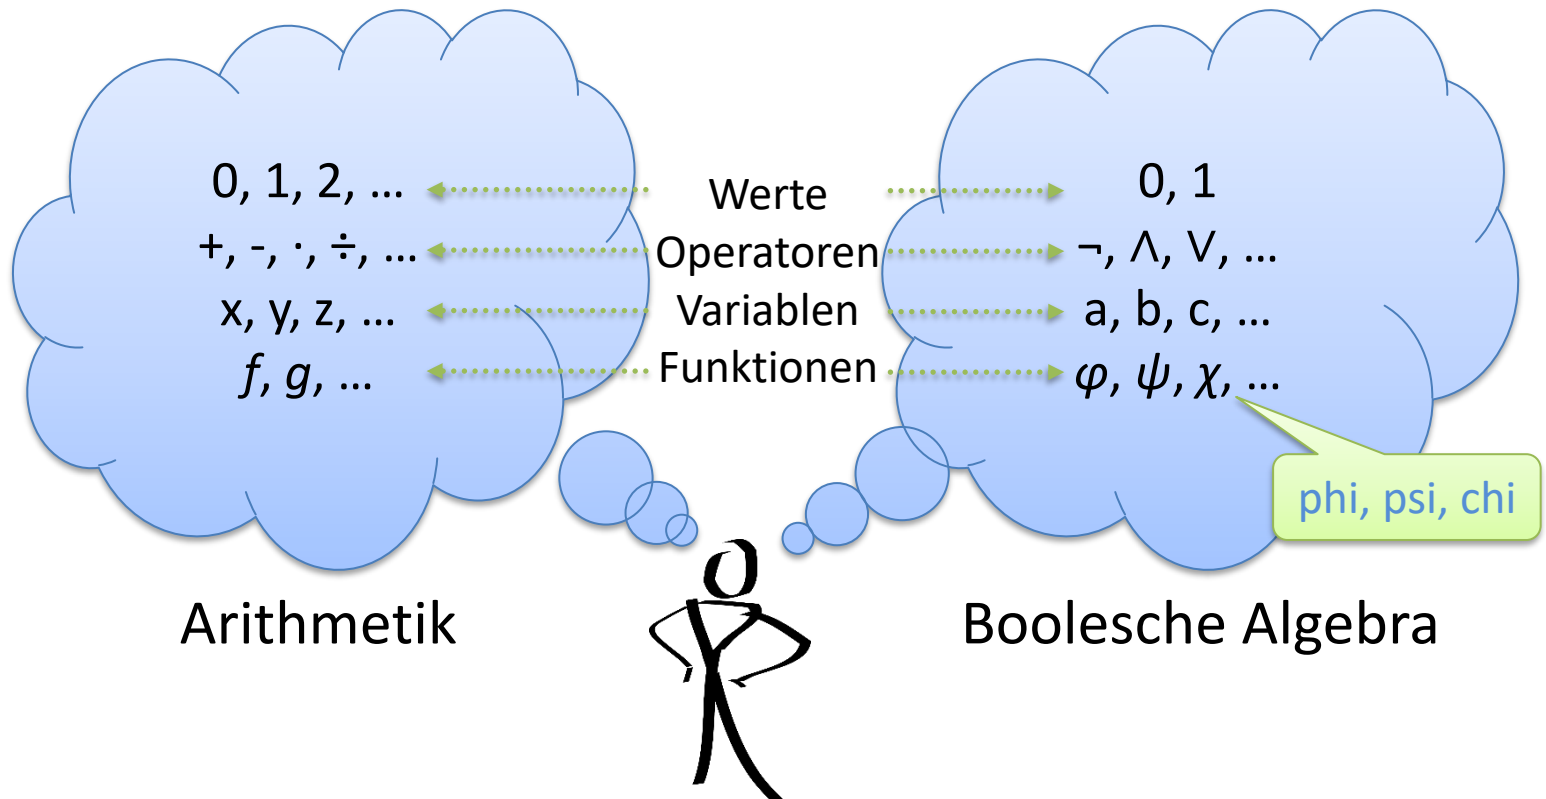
0, 1, 2, …
+, -, ·, ÷, …
x, y, z, …
$f$, $g$, …

Werte
Operatoren
Variablen
Funktionen

0, 1
$\neg$, $\wedge$, $\vee$, …
a, b, c, …
$\varphi$, $\psi$, $\chi$, …

phi, psi, chi

Arithmetik

Boolesche Algebra